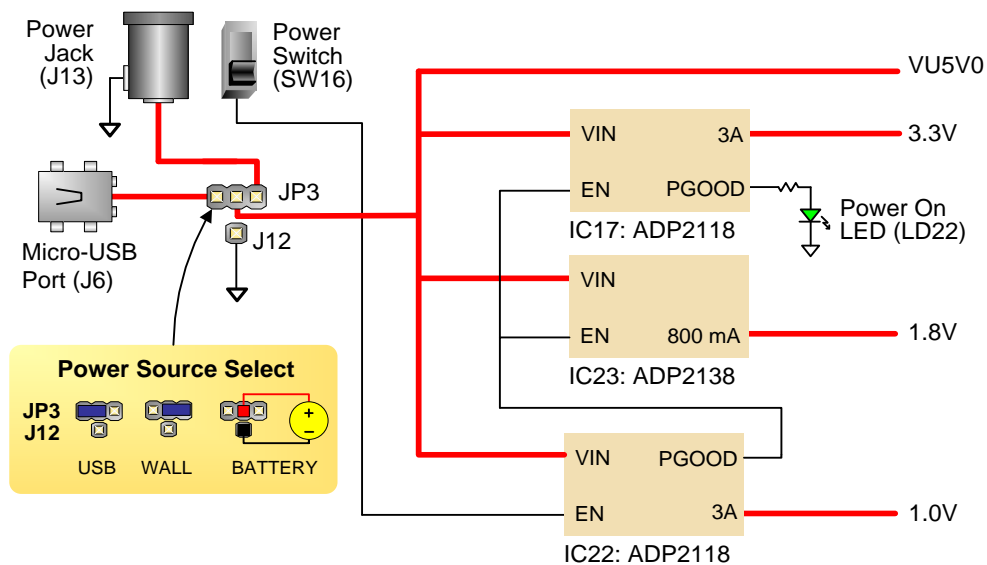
Power Jack (J13)

Power Switch (SW16)

VU5V0

Micro-USB Port (J6)

JP3

J12

VIN

3A

3.3V

EN

PGOOD

Power On LED (LD22)

IC17: ADP2118

VIN

EN

800 mA

1.8V

IC23: ADP2138

Power Source Select

JP3
J12

USB

WALL

BATTERY

+

–

VIN

PGOOD

EN

3A

1.0V

IC22: ADP2118